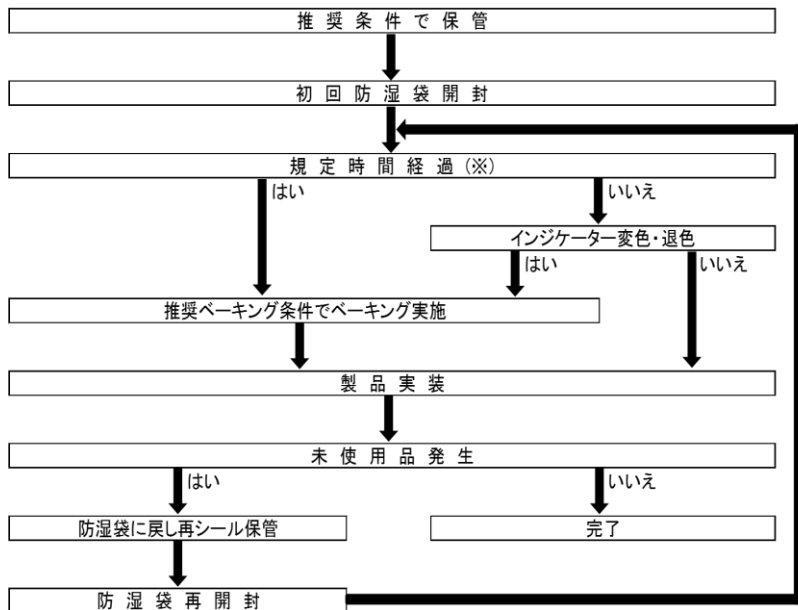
推奨条件で保管

初回防湿袋開封

規定時間経過（※）

はい

いいえ

インジケーター変色・退色

はい

いいえ

推奨ベーキング条件でベーキング実施

製品実装

未使用品発生

はい

いいえ

防湿袋に戻し再シール保管

完了

防湿袋再開封